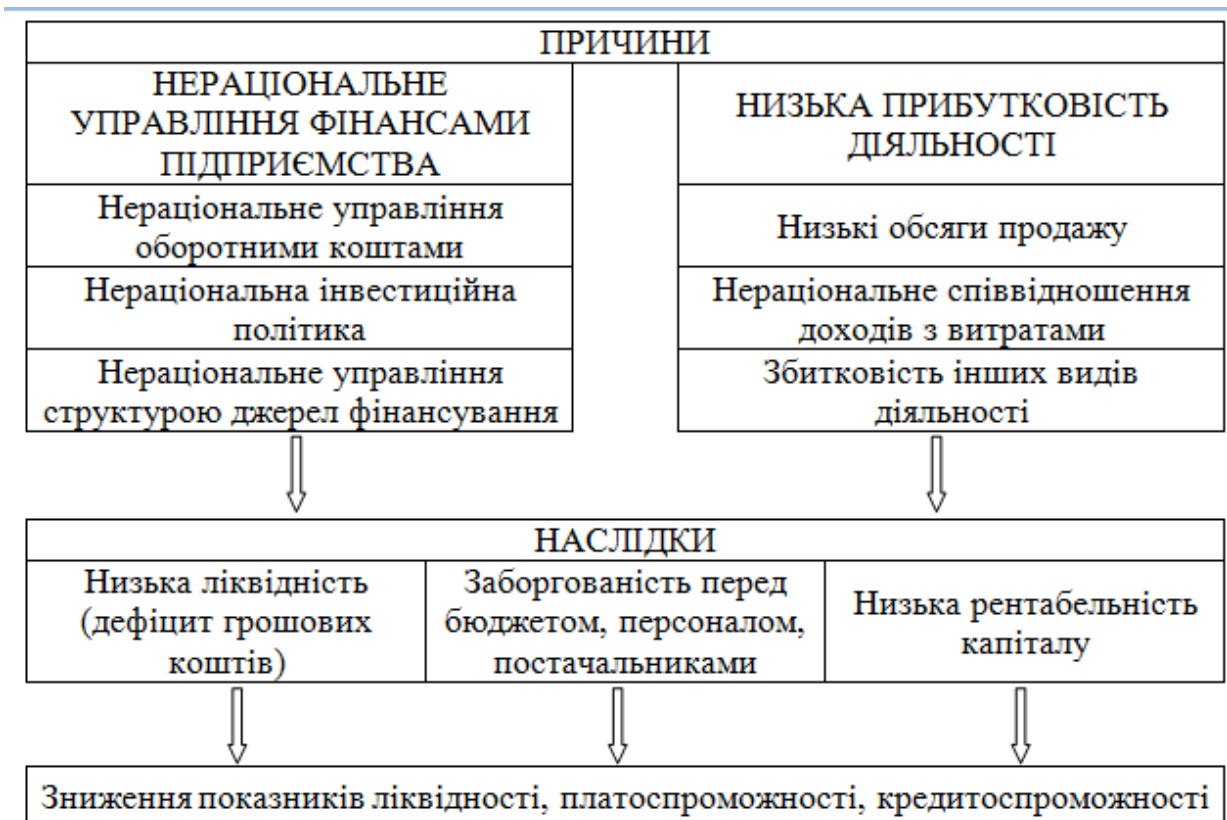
ПРИЧИНИ

НЕРАЦІОНАЛЬНЕ УПРАВЛІННЯ ФІНАНСАМИ ПІДПРИЄМСТВА

Нераціональне управління оборотними коштами

Нераціональна інвестиційна політика

Нераціональне управління структурою джерел фінансування

НИЗЬКА ПРИБУТКОВІСТЬ ДІЯЛЬНОСТІ

Низькі обсяги продажу

Нераціональне співвідношення доходів з витратами

Збитковість інших видів діяльності

НАСЛІДКИ

Низька ліквідність (дефіцит грошових коштів)

Заборгованість перед бюджетом, персоналом, постачальниками

Низька рентабельність капіталу

Зниження показників ліквідності, платоспроможності, кредитоспроможності